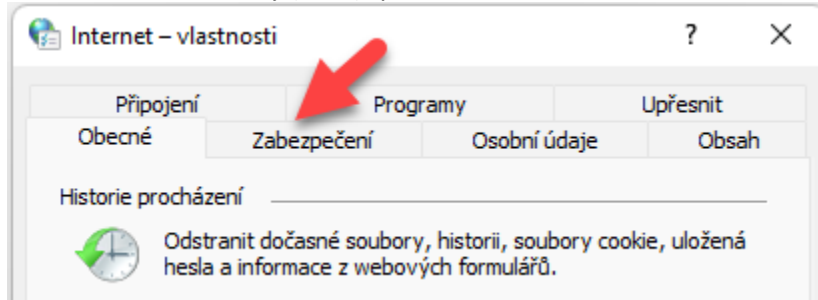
Internet – vlastnosti

?

×

Připojení

Programy

Upřesnit

Obecné

Zabezpečení

Osobní údaje

Obsah

Historie procházení

Odstranit dočasné soubory, historii, soubory cookie, uložená hesla a informace z webových formulářů.